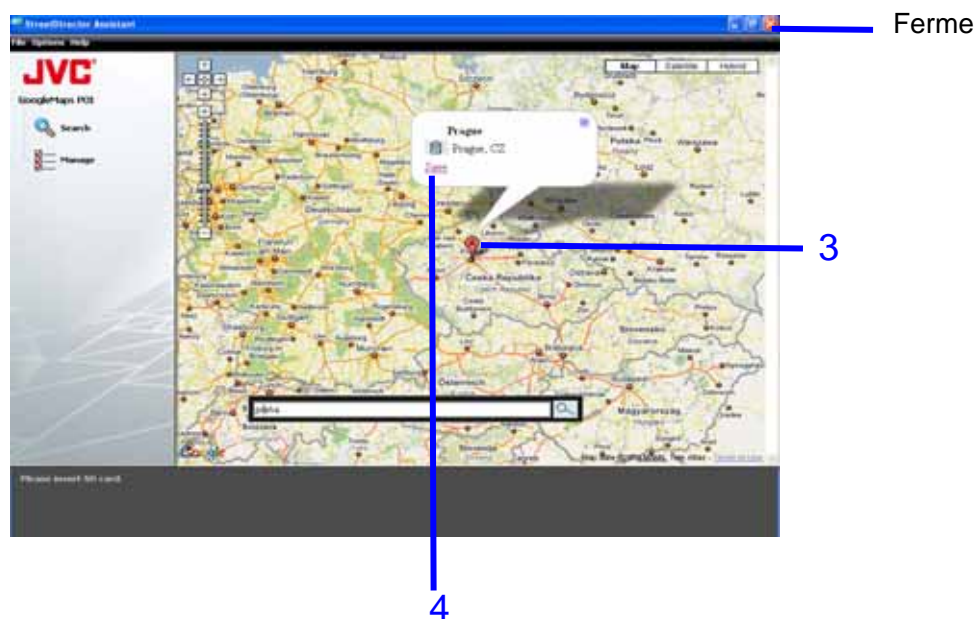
StreetDirector Assistant

File Options Help

JVC

GoogleMaps POI

Search

Manage

Map Satellite Hybrid

Prague

Prague, CZ

Save

Česká Republika

Polska

Slovensko

Magyarország

Österreich

Deutschland

praha

Google

Please insert SD card.

Ferme

3

4